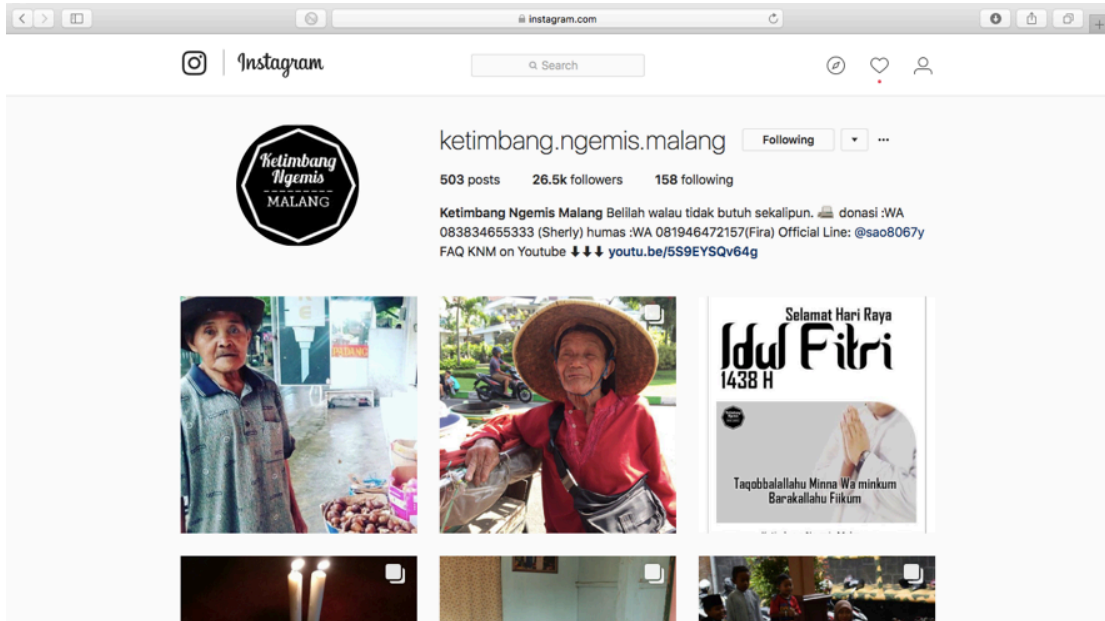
instagram.com

Instagram

Search

Ketimbang Ngemis MALANG

ketimbang.ngemis.malang Following ▾ ···

503 posts 26.5k followers 158 following

Ketimbang Ngemis Malang Belilah walau tidak butuh sekalipun. 🖶 donasi :WA 083834655333 (Sherly) humas :WA 081946472157(Fira) Official Line: @sao8067y FAQ KNM on Youtube ⬇⬇⬇ youtu.be/5S9EYSQv64g

Selamat Hari Raya
Idul Fitri
1438 H

Taqobbalallahu Minna Wa minkum
Barakallahu Fiikum

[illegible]